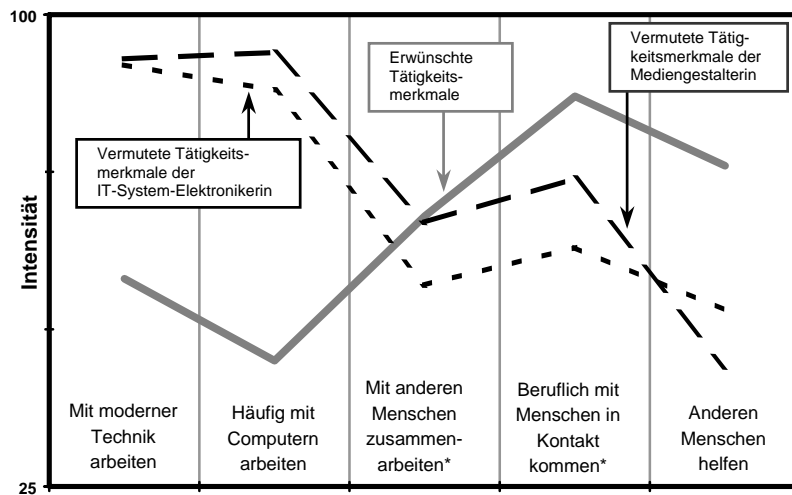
100

25

Intensität

Vermutete Tätigkeitsmerkmale der IT-System-Elektronikerin

Erwünschte Tätigkeitsmerkmale

Vermutete Tätigkeitsmerkmale der Mediengestalterin

Mit moderner Technik arbeiten

Häufig mit Computern arbeiten

Mit anderen Menschen zusammenarbeiten*

Beruflich mit Menschen in Kontakt kommen*

Anderen Menschen helfen